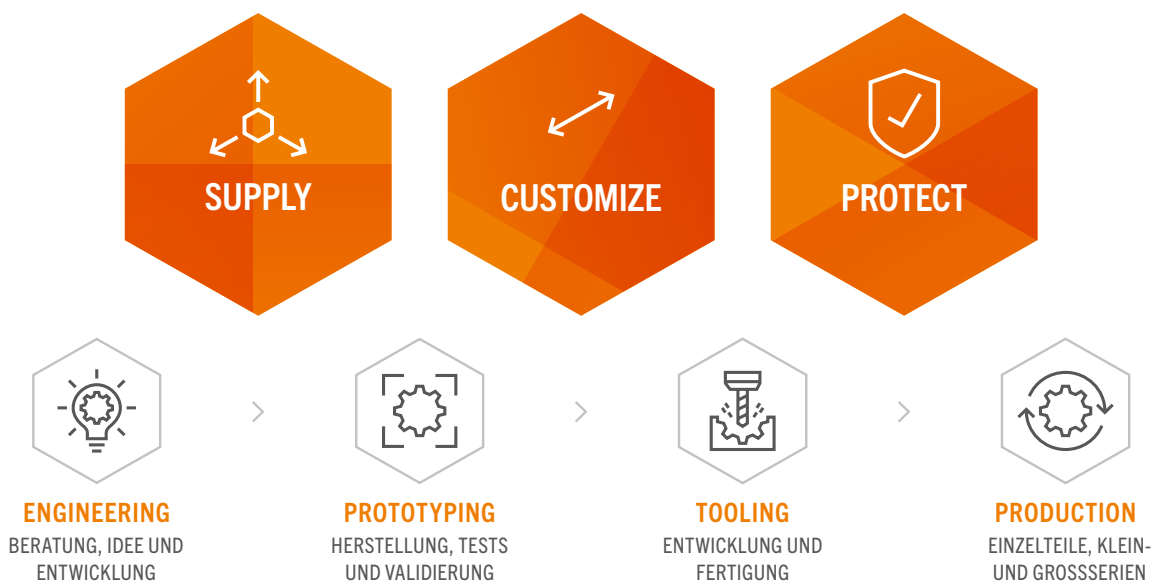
SUPPLY

CUSTOMIZE

PROTECT

ENGINEERING
BERATUNG, IDEE UND ENTWICKLUNG

PROTOTYPING
HERSTELLUNG, TESTS UND VALIDIERUNG

TOOLING
ENTWICKLUNG UND FERTIGUNG

PRODUCTION
EINZELTEILE, KLEIN- UND GROSSSERIEN